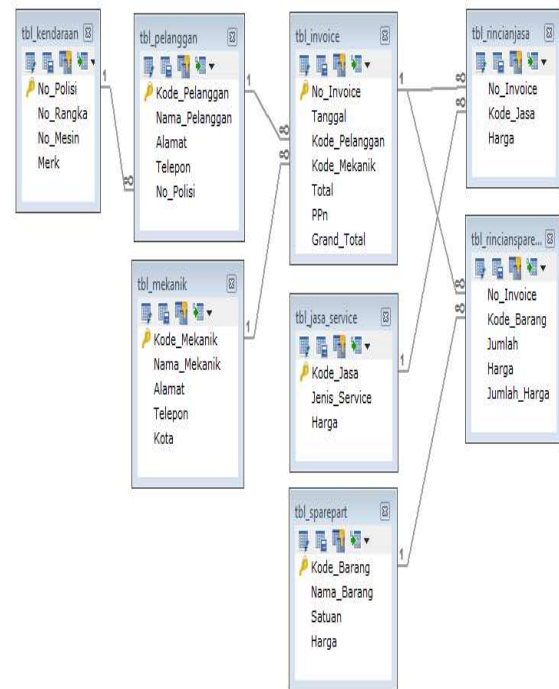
tbl_kendaraan
No_Polisi
No_Rangka
No_Mesin
Merk

tbl_pelanggan
Kode_Pelanggan
Nama_Pelanggan
Alamat
Telepon
No_Polisi

tbl_invoice
No_Invoice
Tanggal
Kode_Pelanggan
Kode_Mekanik
Total
PPn
Grand_Total

tbl_rincianjasa
No_Invoice
Kode_Jasa
Harga

tbl_mekanik
Kode_Mekanik
Nama_Mekanik
Alamat
Telepon
Kota

tbl_jasa_service
Kode_Jasa
Jenis_Service
Harga

tbl_rinciansparepart...
No_Invoice
Kode_Barang
Jumlah
Harga
Jumlah_Harga

tbl_sparepart
Kode_Barang
Nama_Barang
Satuan
Harga

1
∞
1
∞
1
∞
1
∞
1
∞
1
∞